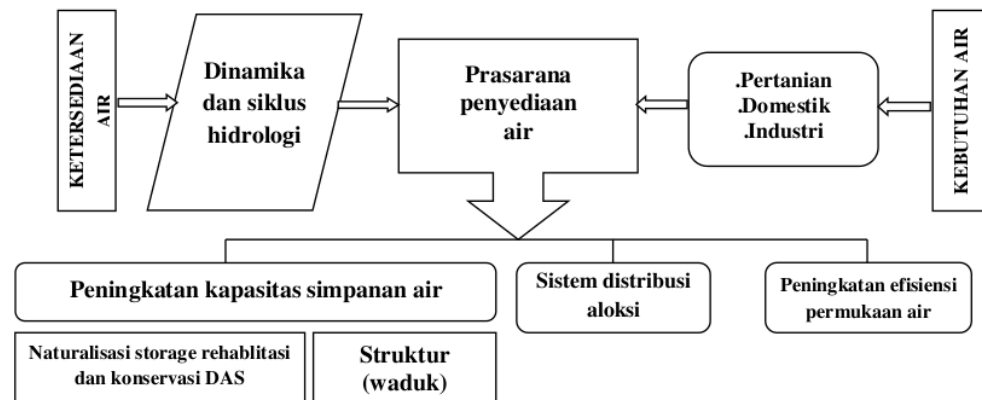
KETERSEDIAAN AIR

Dinamika dan siklus hidrologi

Prasarana penyediaan air

.Pertanian
.Domestik
.Industri

KEBUTUHAN AIR

Peningkatan kapasitas simpanan air

Sistem distribusi aloksi

Peningkatan efisiensi permukaan air

Naturalisasi storage rehablitasi dan konservasi DAS

Struktur (waduk)